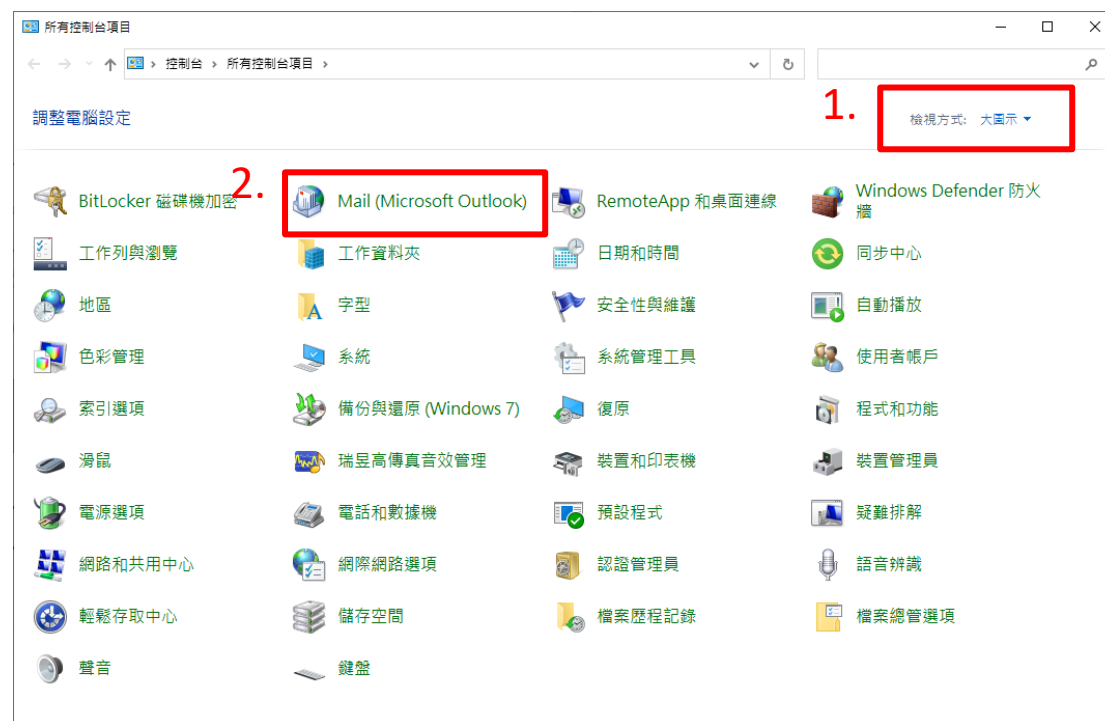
所有控制台項目

控制台 › 所有控制台項目 ›

調整電腦設定

1.

檢視方式: 大圖示 ▾

2.

BitLocker 磁碟機加密

Mail (Microsoft Outlook)

RemoteApp 和桌面連線

Windows Defender 防火牆

工作列與瀏覽

工作資料夾

日期和時間

同步中心

地區

字型

安全性與維護

自動播放

色彩管理

系統

系統管理工具

使用者帳戶

索引選項

備份與還原 (Windows 7)

復原

程式和功能

滑鼠

瑞昱高傳真音效管理

裝置和印表機

裝置管理員

電源選項

電話和數據機

預設程式

疑難排解

網路和共用中心

網際網路選項

認證管理員

語音辨識

輕鬆存取中心

儲存空間

檔案歷程記錄

檔案總管選項

聲音

鍵盤